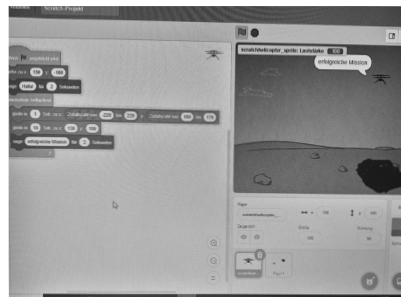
Scratch-Projekt

Wenn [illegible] angeklickt wird
gehe zu x: 150 y: -100
sage Hallo! für 2 Sekunden
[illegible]
gleite in 1 Sek. zu x: Zufallszahl von -220 bis 220 y: Zufallszahl von -160 bis 170
gleite in 10 Sek. zu x: 150 y: 100
sage erfolgreiche Mission für 2 Sekunden

scratchhelicopter_sprite: Lautstärke 100
erfolgreiche Mission

Figur scratchhelicopter
x 150
y 100
Zeige dich
Größe 100
Richtung 90
Figur1